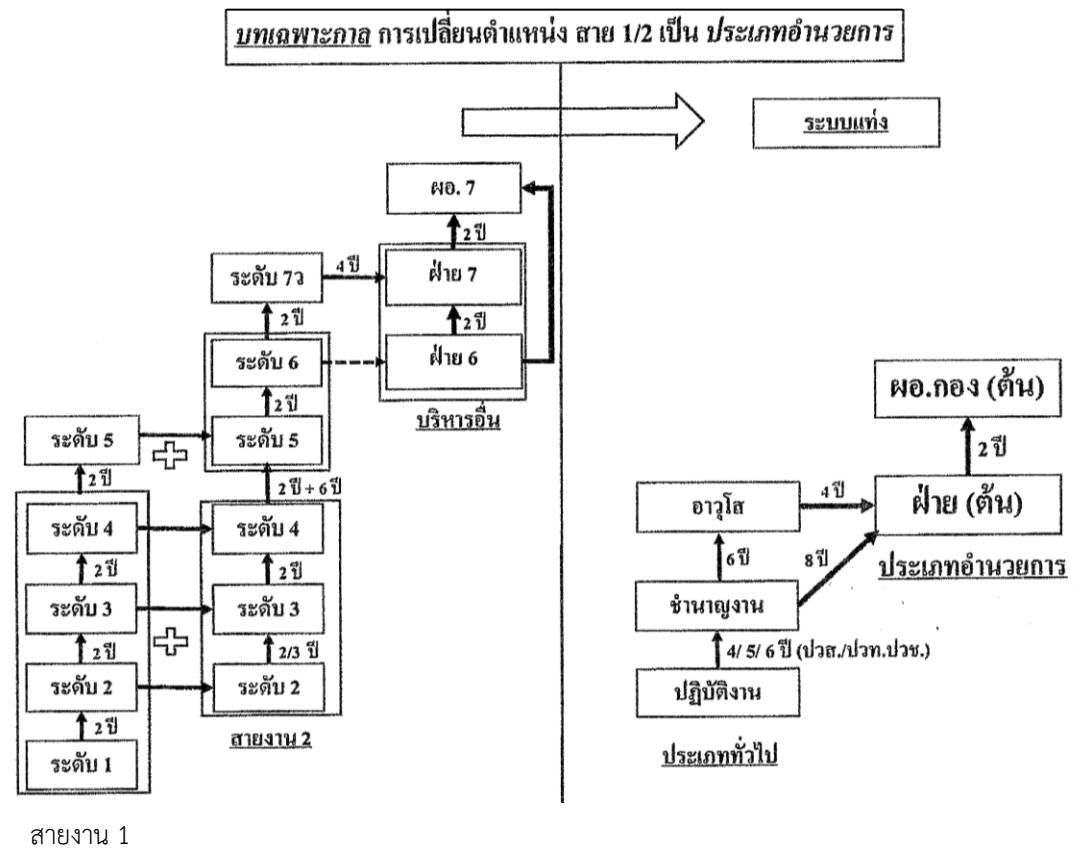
บทเฉพาะกาล การเปลี่ยนตำแหน่ง สาย 1/2 เป็น ประเภทอำนวยการ

ระบบแท่ง

ผอ. 7

2 ปี

ระดับ 7ว

4 ปี

ฝ่าย 7

2 ปี

2 ปี

ระดับ 6

ฝ่าย 6

2 ปี

บริหารอื่น

ระดับ 5

ระดับ 5

2 ปี

2 ปี + 6 ปี

ระดับ 4

ระดับ 4

2 ปี

2 ปี

ระดับ 3

ระดับ 3

2 ปี

2/3 ปี

ระดับ 2

ระดับ 2

2 ปี

ระดับ 1

สายงาน 2

ผอ.กอง (ต้น)

2 ปี

อาวุโส

4 ปี

ฝ่าย (ต้น)

6 ปี

8 ปี

ประเภทอำนวยการ

ชำนาญงาน

4/ 5/ 6 ปี (ปวส./ปวท.ปวช.)

ปฏิบัติงาน

ประเภททั่วไป

สายงาน 1